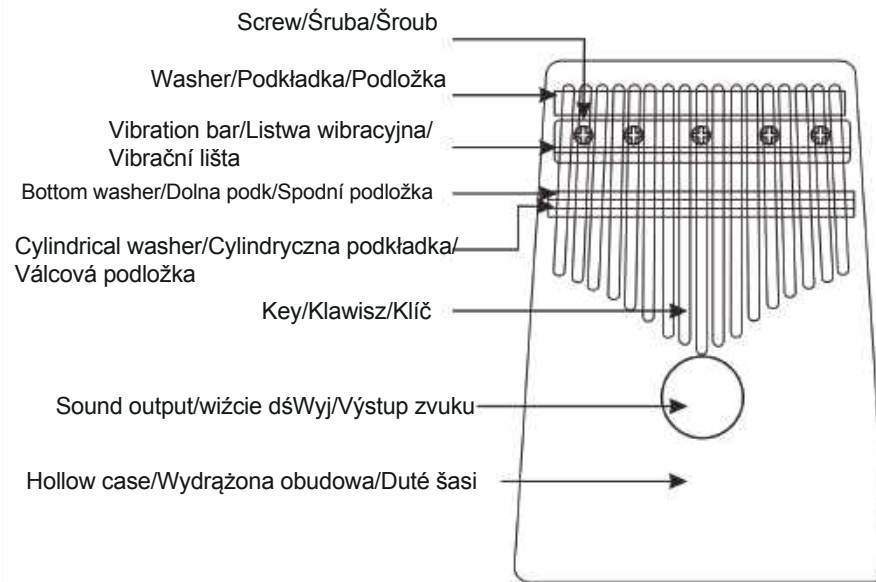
Screw/Śruba/Šroub

Washer/Podkładka/Podložka

Vibration bar/Listwa wibracyjna/ Vibrační lišta

Bottom washer/Dolna podk/Spodní podložka

Cylindrical washer/Cylindryczna podkładka/ Válcová podložka

Key/Klawisz/Klíč

Sound output/wiźcie dśWyj/Výstup zvuku

Hollow case/Wydrążona obudowa/Duté šasi